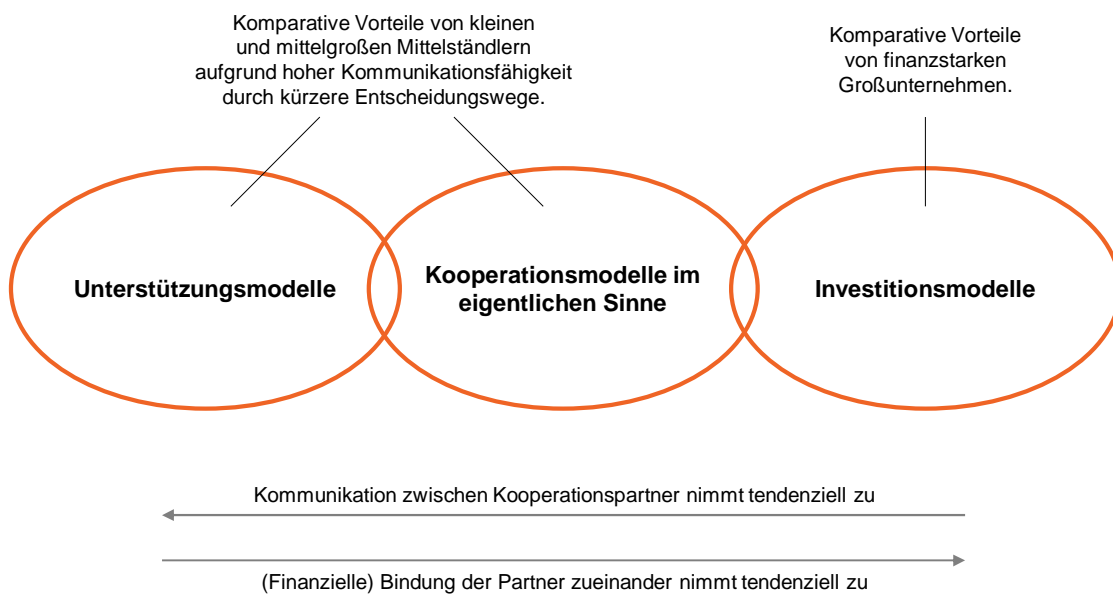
Komparative Vorteile von kleinen und mittelgroßen Mittelständlern aufgrund hoher Kommunikationsfähigkeit durch kürzere Entscheidungswege.

Komparative Vorteile von finanzstarken Großunternehmen.

Unterstützungsmodelle

Kooperationsmodelle im eigentlichen Sinne

Investitionsmodelle

Kommunikation zwischen Kooperationspartner nimmt tendenziell zu

(Finanzielle) Bindung der Partner zueinander nimmt tendenziell zu